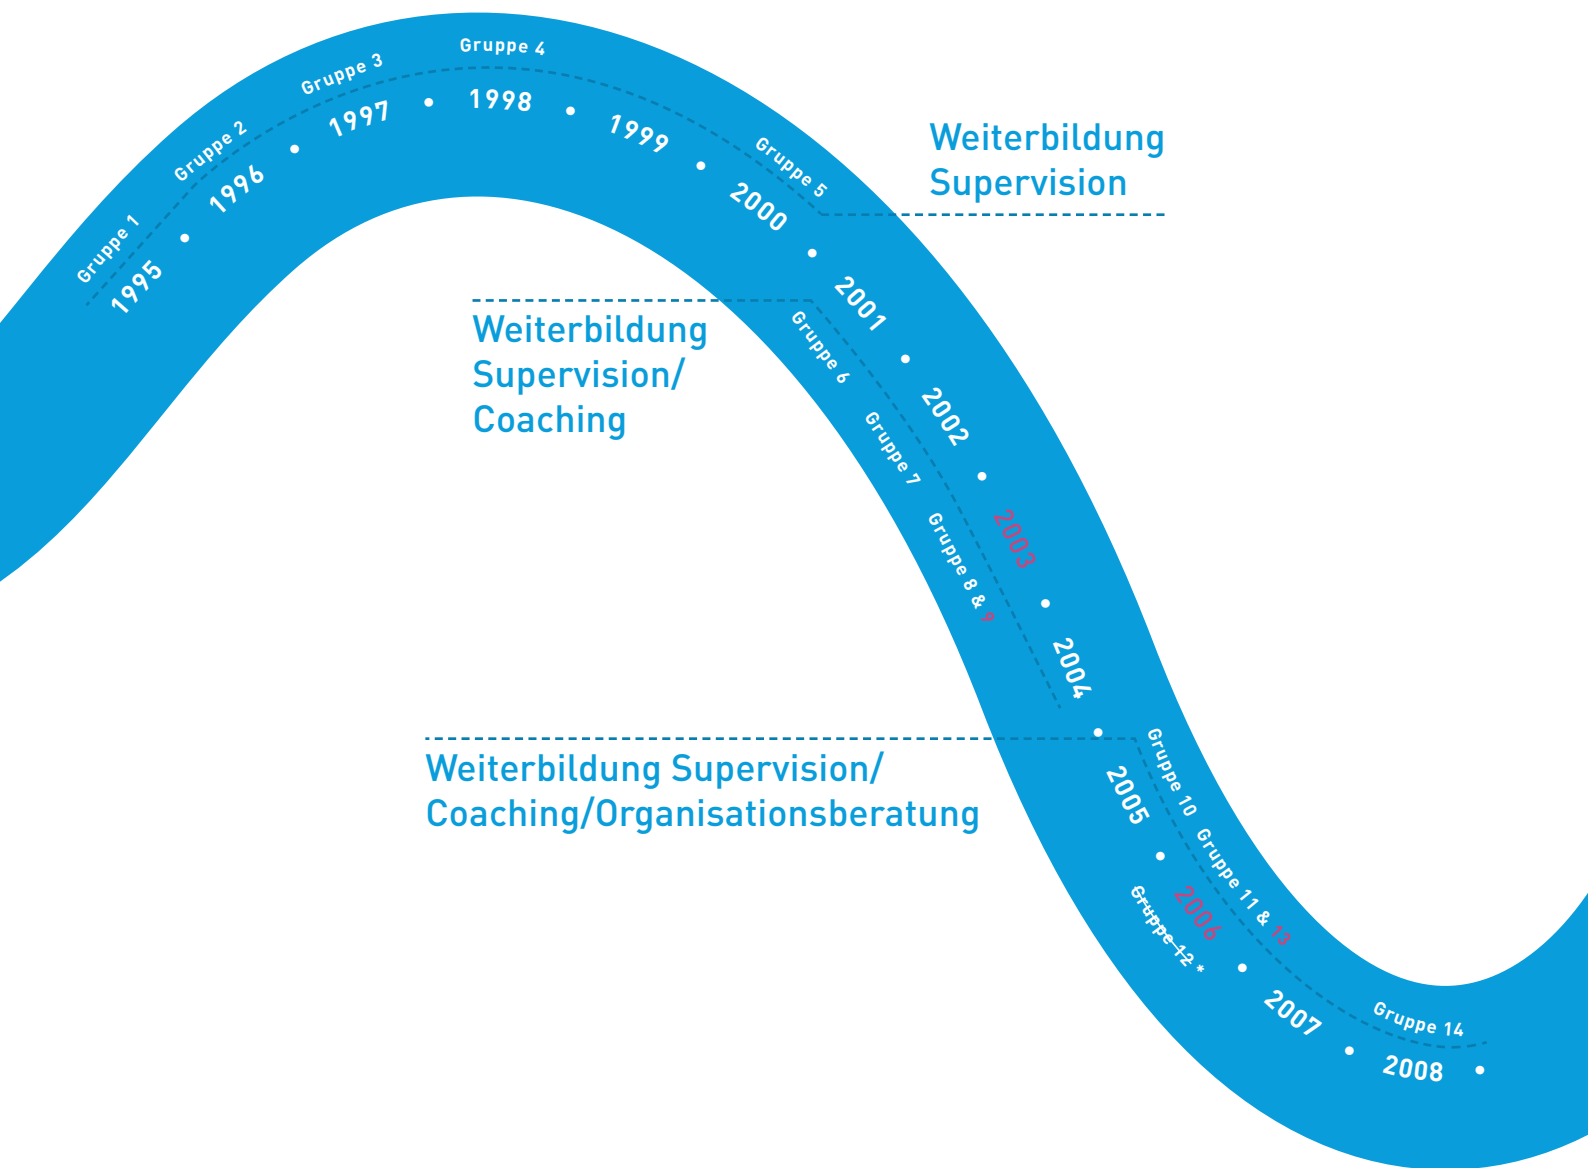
Gruppe 1
1995
Gruppe 2
1996
Gruppe 3
1997
Gruppe 4
1998
1999
Gruppe 5
2000

Weiterbildung Supervision

2001

Weiterbildung Supervision/ Coaching

Gruppe 6
2002
Gruppe 7
2003
Gruppe 8 & 9
2004

Weiterbildung Supervision/ Coaching/Organisationsberatung

Gruppe 10
2005
Gruppe 11 & 13
2006
Gruppe 12 *
2007
Gruppe 14
2008